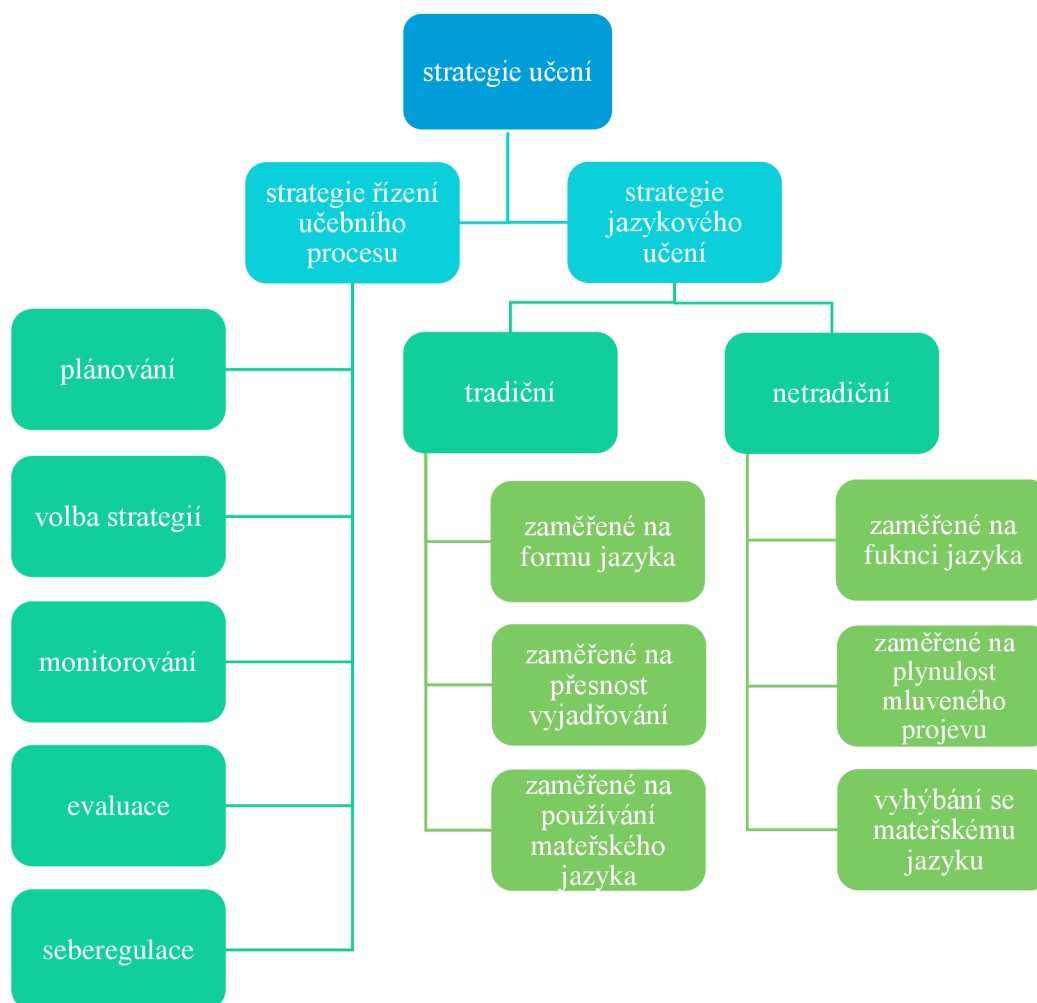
strategie učení

strategie řízení učebního procesu

strategie jazykového učení

plánování

volba strategií

monitorování

evaluace

seberegulace

tradiční

netradiční

zaměřené na formu jazyka

zaměřené na přesnost vyjadřování

zaměřené na používání mateřského jazyka

zaměřené na fuknci jazyka

zaměřené na plynulost mluveného projevu

vyhýbání se mateřskému jazyku